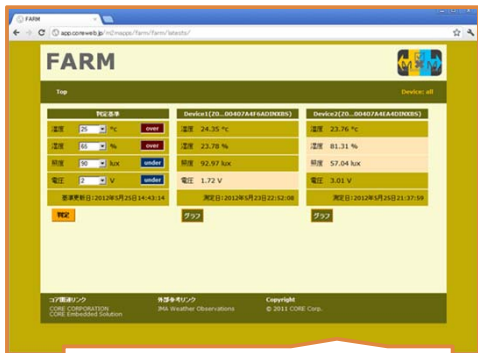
FARM

app.coreweb.jp/m2mapps/farm/farm/latests/

FARM

Top

Device: all

判定基準

温度 25 °C over

湿度 65 % over

照度 90 lux under

電圧 2 V under

基準更新日:2012年5月25日14:43:14

判定

Device1(Z0...00407A4F6AD1NXBS)

温度 24.35 °C

湿度 23.78 %

照度 92.97 lux

電圧 1.72 V

測定日:2012年5月23日22:52:08

グラフ

Device2(Z0...00407A4EA4DINXBS)

温度 23.76 °C

湿度 81.31 %

照度 57.04 lux

電圧 3.01 V

測定日:2012年5月25日21:37:59

グラフ

コア関連リンク
CORE CORPORATION
CORE Embedded Solution

外部参考リンク
JMA Weather Observations

Copyright
© 2011 CORE Corp.